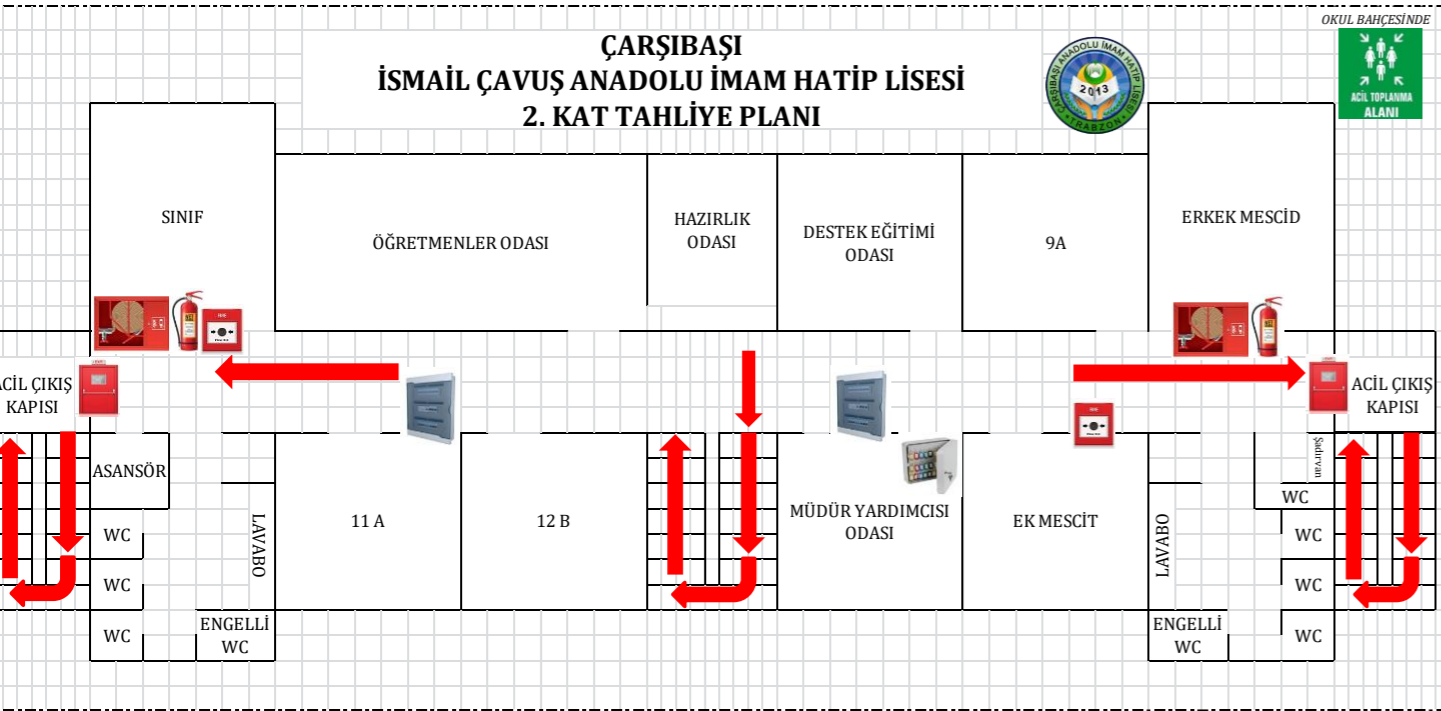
ÇARŞIBAŞI
İSMAİL ÇAVUŞ ANADOLU İMAM HATİP LİSESİ
2. KAT TAHLİYE PLANI

ÇARŞIBAŞI ANADOLU İMAM HATİP LİSESİ
2013
TRABZON

OKUL BAHÇESİNDE
ACİL TOPLANMA ALANI

SINIF

ÖĞRETMENLER ODASI

HAZIRLIK ODASI

DESTEK EĞİTİMİ ODASI

9A

ERKEK MESCİD

ACİL ÇIKIŞ KAPISI

ACİL ÇIKIŞ KAPISI

ASANSÖR

WC

WC

WC

LAVABO

ENGELLİ WC

11 A

12 B

MÜDÜR YARDIMCISI ODASI

EK MESCİT

LAVABO

ENGELLİ WC

Şadırvan

WC

WC

WC

WC